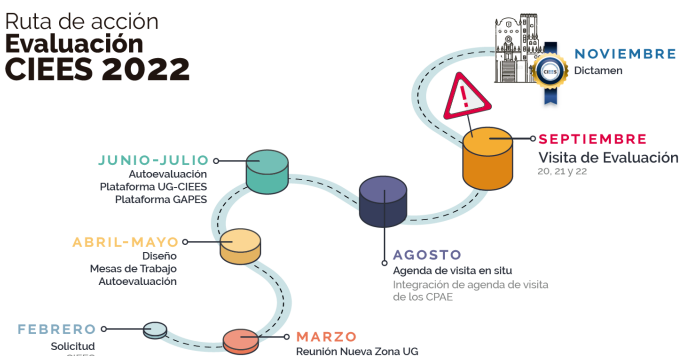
Ruta de acción
Evaluación
CIEES 2022

NOVIEMBRE
Dictamen

CIEES

SEPTIEMBRE
Visita de Evaluación
20, 21 y 22

JUNIO-JULIO
Autoevaluación
Plataforma UG-CIEES
Plataforma GAPES

AGOSTO
Agenda de visita en situ
Integración de agenda de visita de los CPAE

ABRIL-MAYO
Diseño
Mesas de Trabajo
Autoevaluación

FEBRERO
Solicitud
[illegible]

MARZO
Reunión Nueva Zona UG